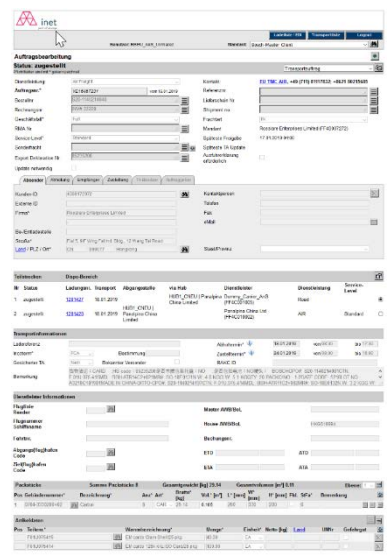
inet

Auftragsbearbeitung

Status: zugestellt

Dienstleistung
Auftrags-Nr.
Bestell-Nr.
Rechnungsnr.
Geschäftsfall
Service Level
Sendungsart

Kontakt
Referenz
Lieferschein-Nr.
Frachtart
Mandant

Absender

Teilstrecken

| Nr | Status | Ladungsnr. | Transport | Abgangsstelle | via Hub | Dienstleister | Dienstleistung | Service-Level |
|---|---|---|---|---|---|---|---|---|
| 1 | zugestellt | | 18.01.2019 | | | | Road | |
| 2 | zugestellt | | 18.01.2019 | | | | AIR | Standard |

Transportinformationen

Dienstleister Informationen

Packstücke

Artikeldaten